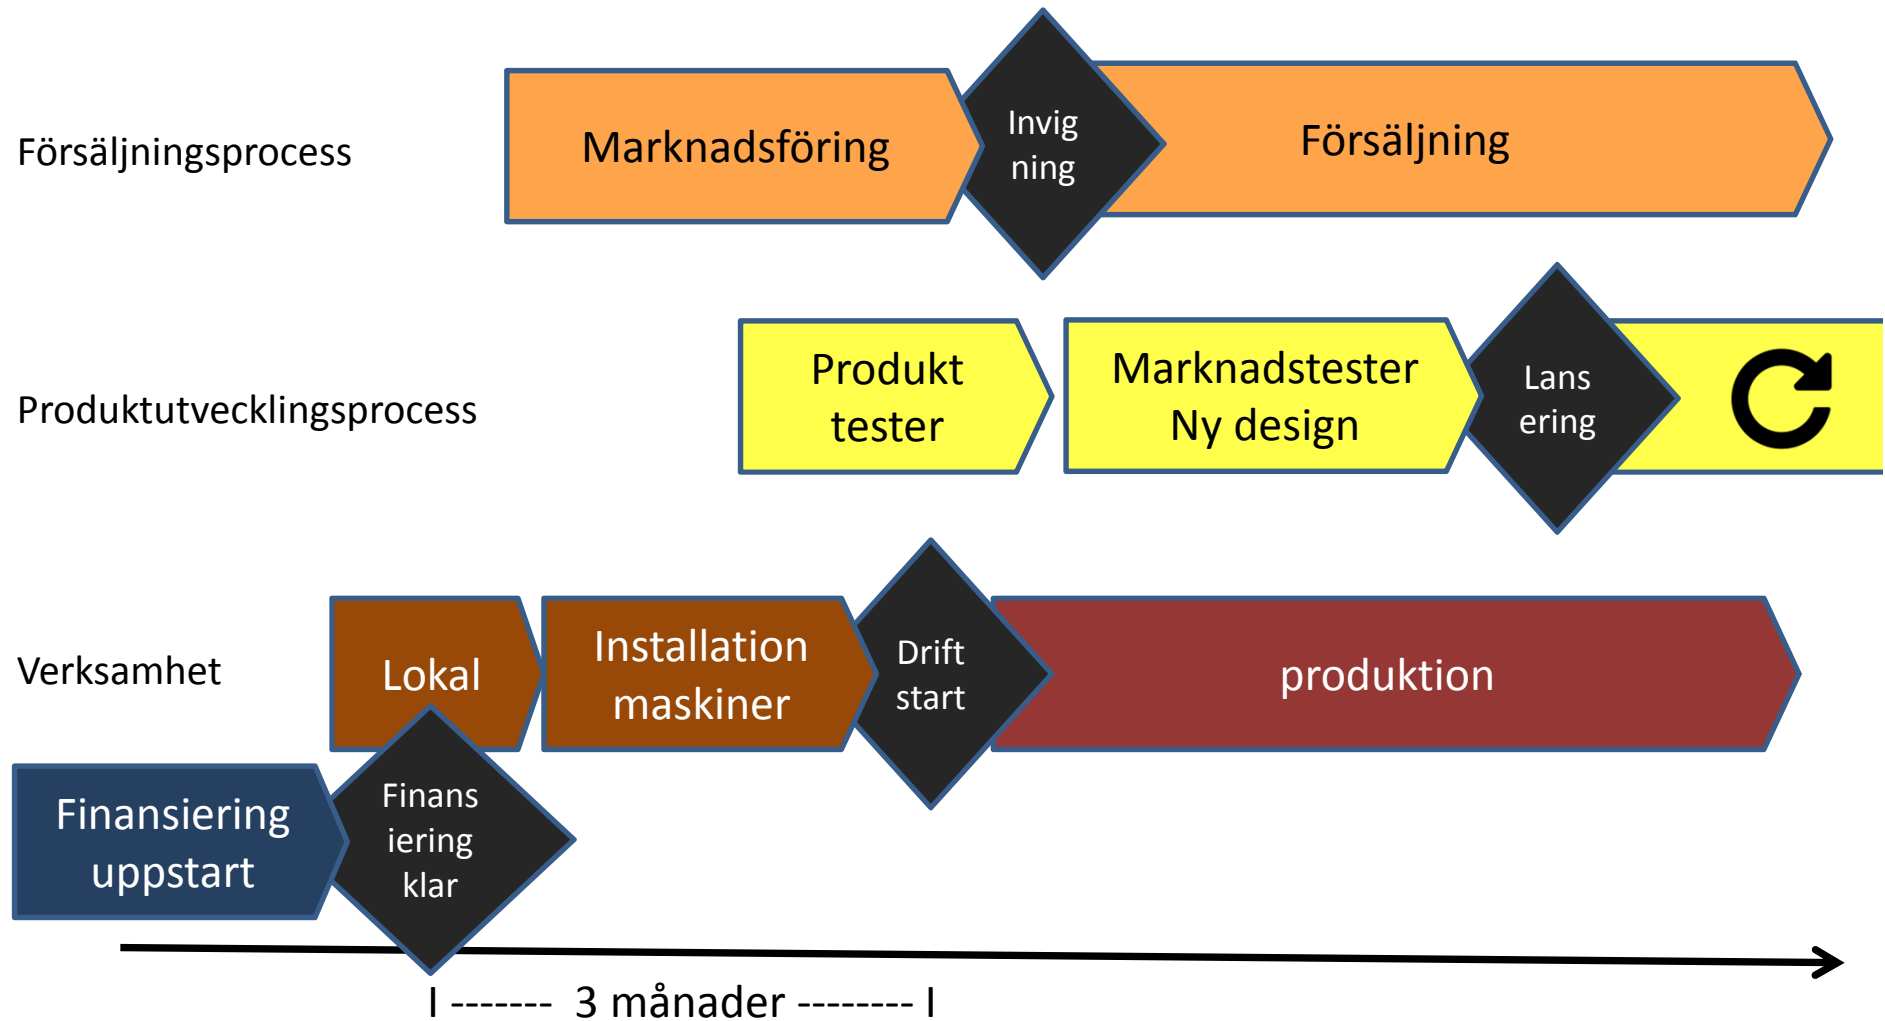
Försäljningsprocess

Marknadsföring

Invig ning

Försäljning

Produktutvecklingsprocess

Produkt tester

Marknadstester Ny design

Lans ering

Verksamhet

Lokal

Installation maskiner

Drift start

produktion

Finansiering uppstart

Finans iering klar

I ------- 3 månader -------- I